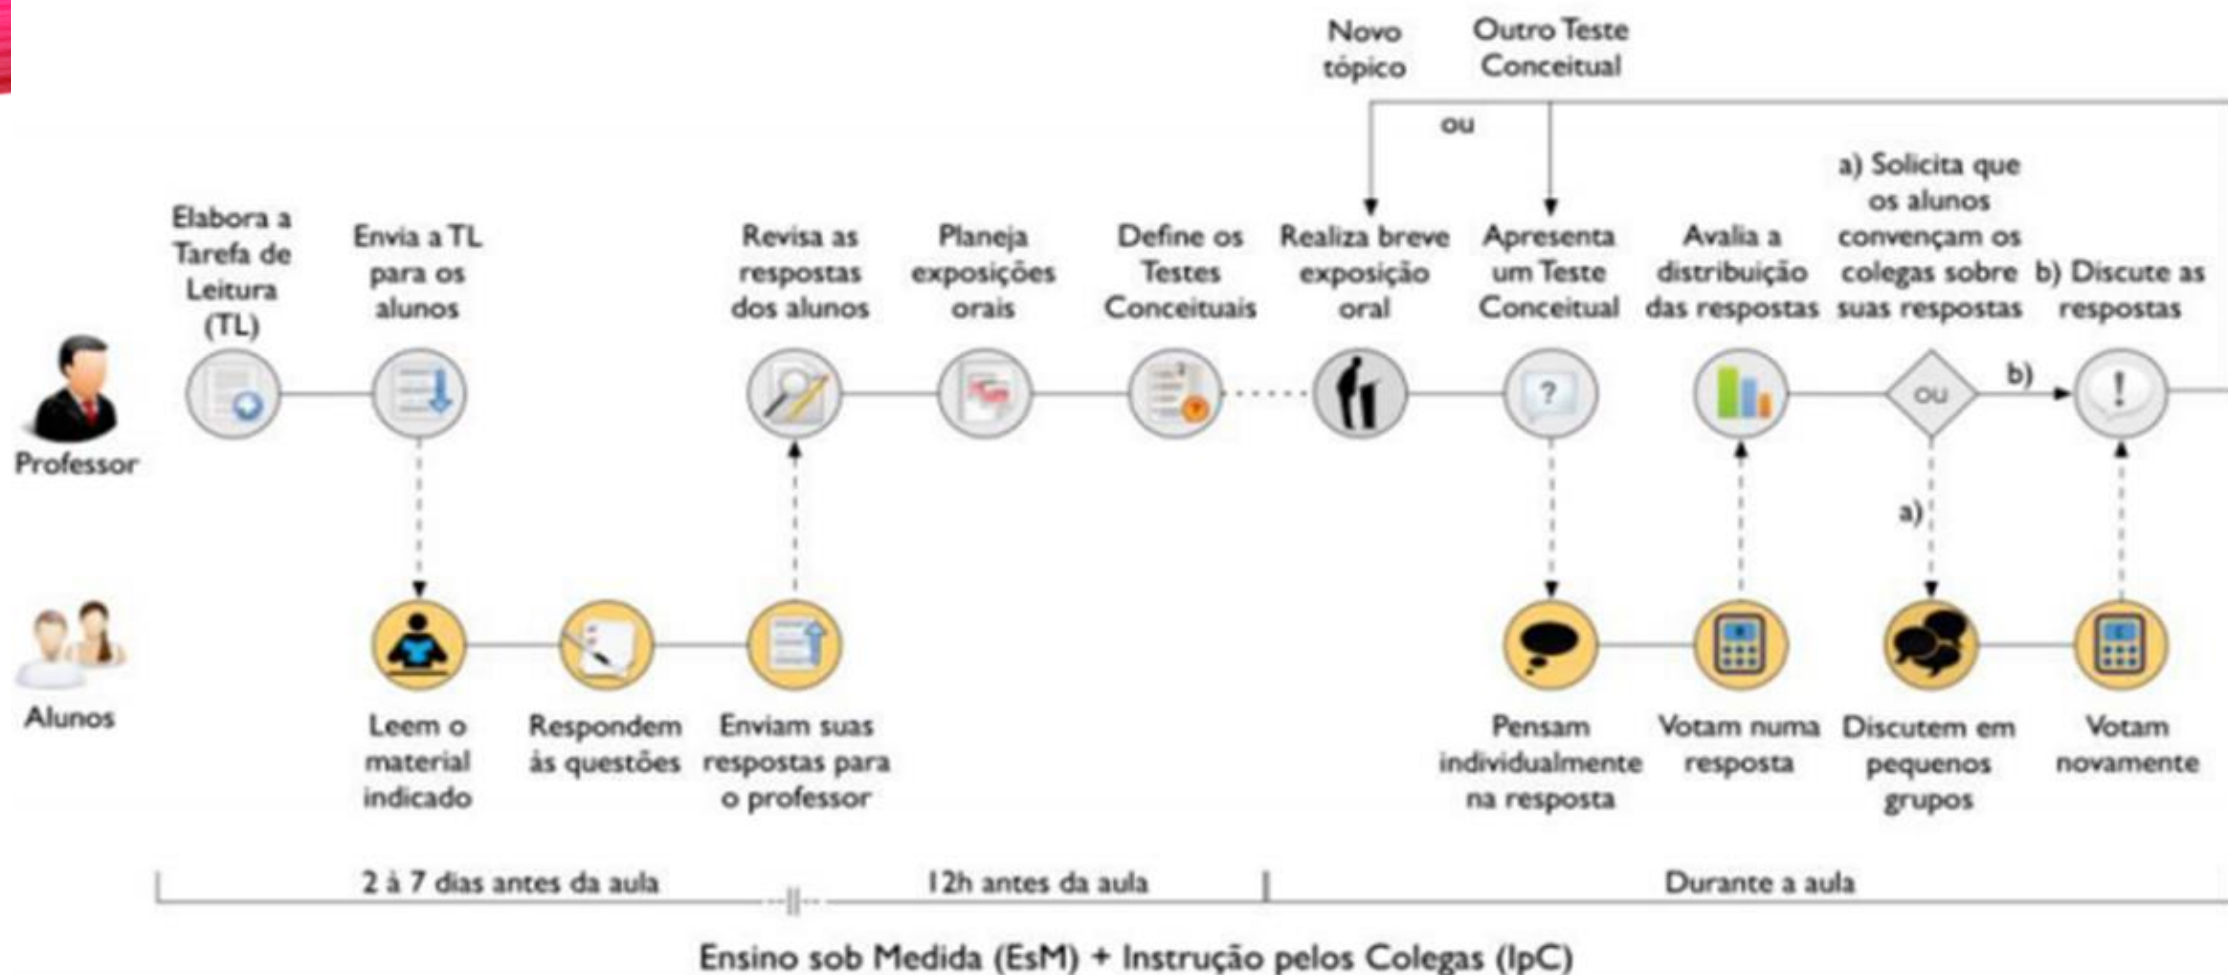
Novo tópico

Outro Teste Conceitual

ou

Professor

Elabora a Tarefa de Leitura (TL)

Envia a TL para os alunos

Revisa as respostas dos alunos

Planeja exposições orais

Define os Testes Conceituais

Realiza breve exposição oral

Apresenta um Teste Conceitual

Avalia a distribuição das respostas

a) Solicita que os alunos convençam os colegas sobre suas respostas

b) Discute as respostas

?

ou

b)

!

a)

Alunos

Leem o material indicado

Respondem às questões

Enviam suas respostas para o professor

Pensam individualmente na resposta

Votam numa resposta

Discutem em pequenos grupos

Votam novamente

2 à 7 dias antes da aula

12h antes da aula

Durante a aula

Ensino sob Medida (EsM) + Instrução pelos Colegas (IpC)